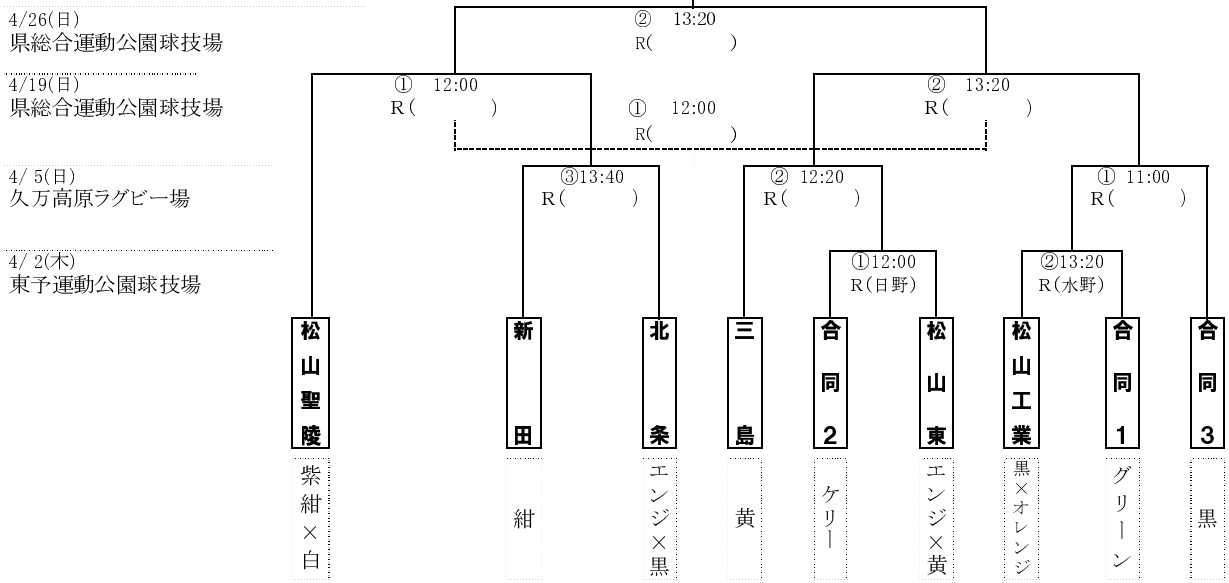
4/26(日)
県総合運動公園球技場

4/19(日)
県総合運動公園球技場

4/ 5(日)
久万高原ラグビー場

4/ 2(木)
東予運動公園球技場

② 13:20
R(　　　)

① 12:00
R(　　　)

① 12:00
R(　　　)

② 13:20
R(　　　)

③13:40
R(　　　)

② 12:20
R(　　　)

① 11:00
R(　　　)

①12:00
R(日野)

②13:20
R(水野)

松山聖陵
紫紺×白

新田
紺

北条
エンジ×黒

三島
黄

合同2
ケリー

松山東
エンジ×黄

松山工業
黒×オレンジ

合同1
グリーン

合同3
黒